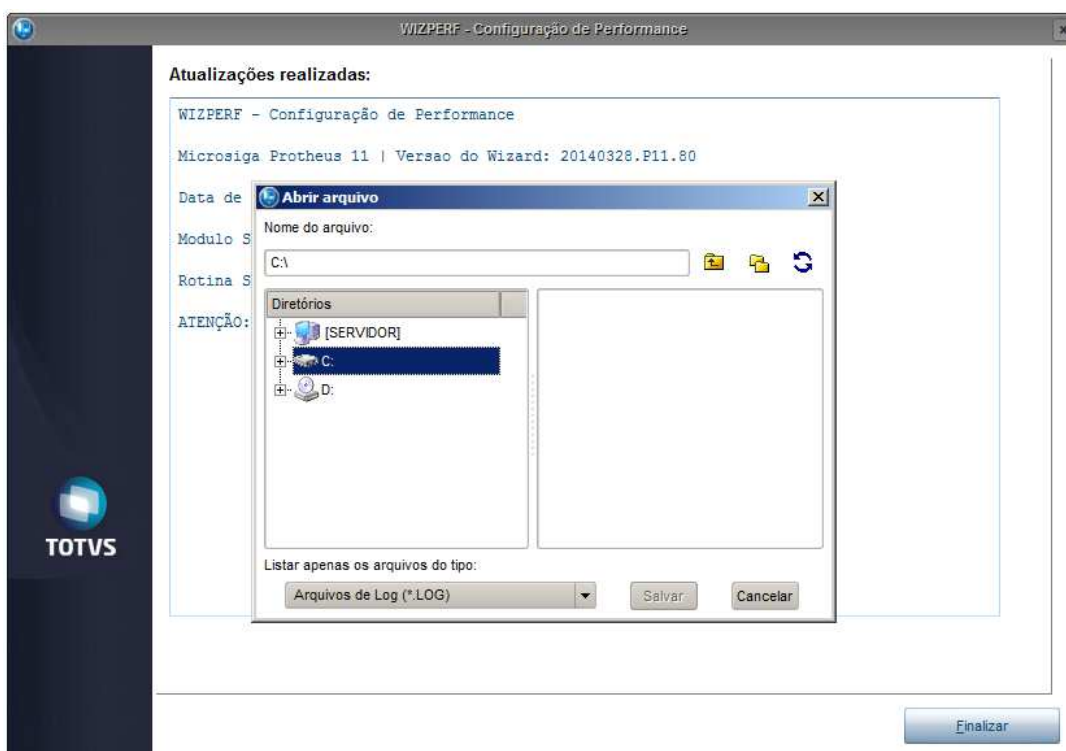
WIZPERF - Configuração de Performance

Atualizações realizadas:

WIZPERF - Configuração de Performance

Microsiga Protheus 11 | Versao do Wizard: 20140328.P11.80

Data de

Modulo S

Rotina S

ATENÇÃO:

Abrir arquivo

Nome do arquivo:

C:\

Diretórios

[SERVIDOR]

C:

D:

Listar apenas os arquivos do tipo:

Arquivos de Log (*.LOG)

Salvar

Cancelar

TOTVS

Finalizar